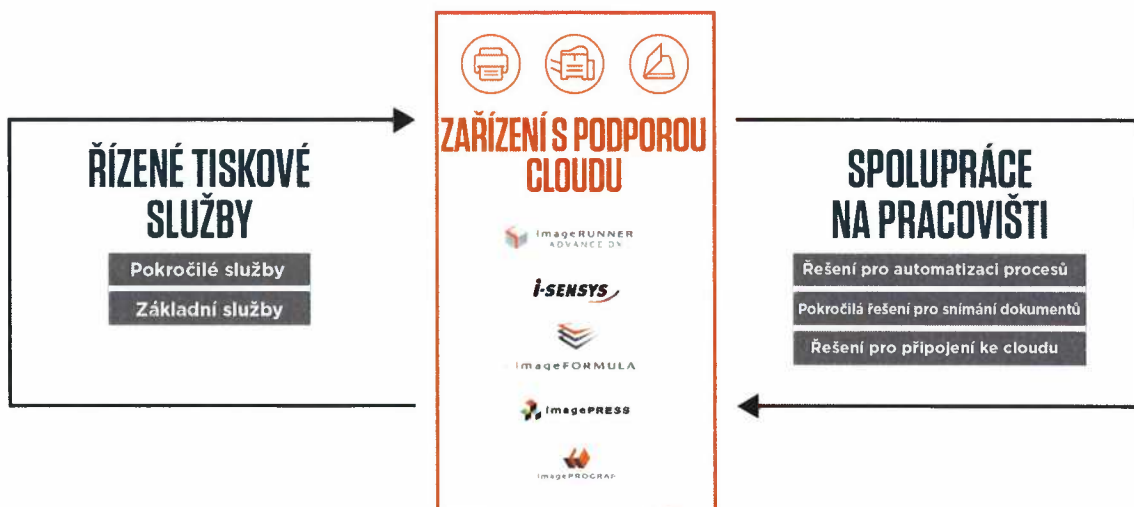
ŘÍZENÉ TISKOVÉ SLUŽBY

Pokročilé služby

Základní služby

ZAŘÍZENÍ S PODPOROU CLOUDU

imageRUNNER ADVANCE DX

i-SENSYS

imageFORMULA

imagePRESS

imagePROGRAF

SPOLUPRÁCE NA PRACOVIŠTI

Řešení pro automatizaci procesů

Pokročilá řešení pro snímání dokumentů

Řešení pro připojení ke cloudu